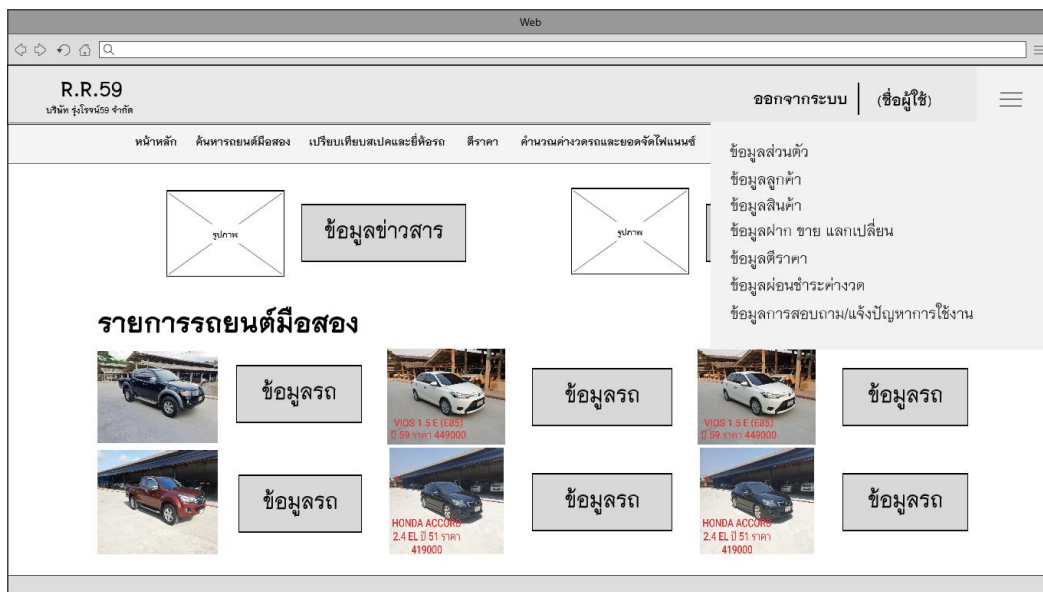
Web

R.R.59
บริษัท รุ่งโรจน์59 จำกัด

ออกจากระบบ (ชื่อผู้ใช้)

หน้าหลัก ค้นหารถยนต์มือสอง เปรียบเทียบสเปคและยี่ห้อรถ ตีราคา คำนวณค่างวดรถและยอดจัดไฟแนนซ์

ข้อมูลส่วนตัว
ข้อมูลลูกค้า
ข้อมูลสินค้า
ข้อมูลฝาก ขาย แลกเปลี่ยน
ข้อมูลตีราคา
ข้อมูลผ่อนชำระค่างวด
ข้อมูลการสอบถาม/แจ้งปัญหาการใช้งาน

รูปภาพ
ข้อมูลข่าวสาร
รูปภาพ

รายการรถยนต์มือสอง

ข้อมูลรถ
VIOS 1.5 E (E85) ปี 59 ราคา 449000
ข้อมูลรถ
VIOS 1.5 E (E85) ปี 59 ราคา 449000
ข้อมูลรถ

ข้อมูลรถ
HONDA ACCORD 2.4 EL ปี 51 ราคา 419000
ข้อมูลรถ
HONDA ACCORD 2.4 EL ปี 51 ราคา 419000
ข้อมูลรถ